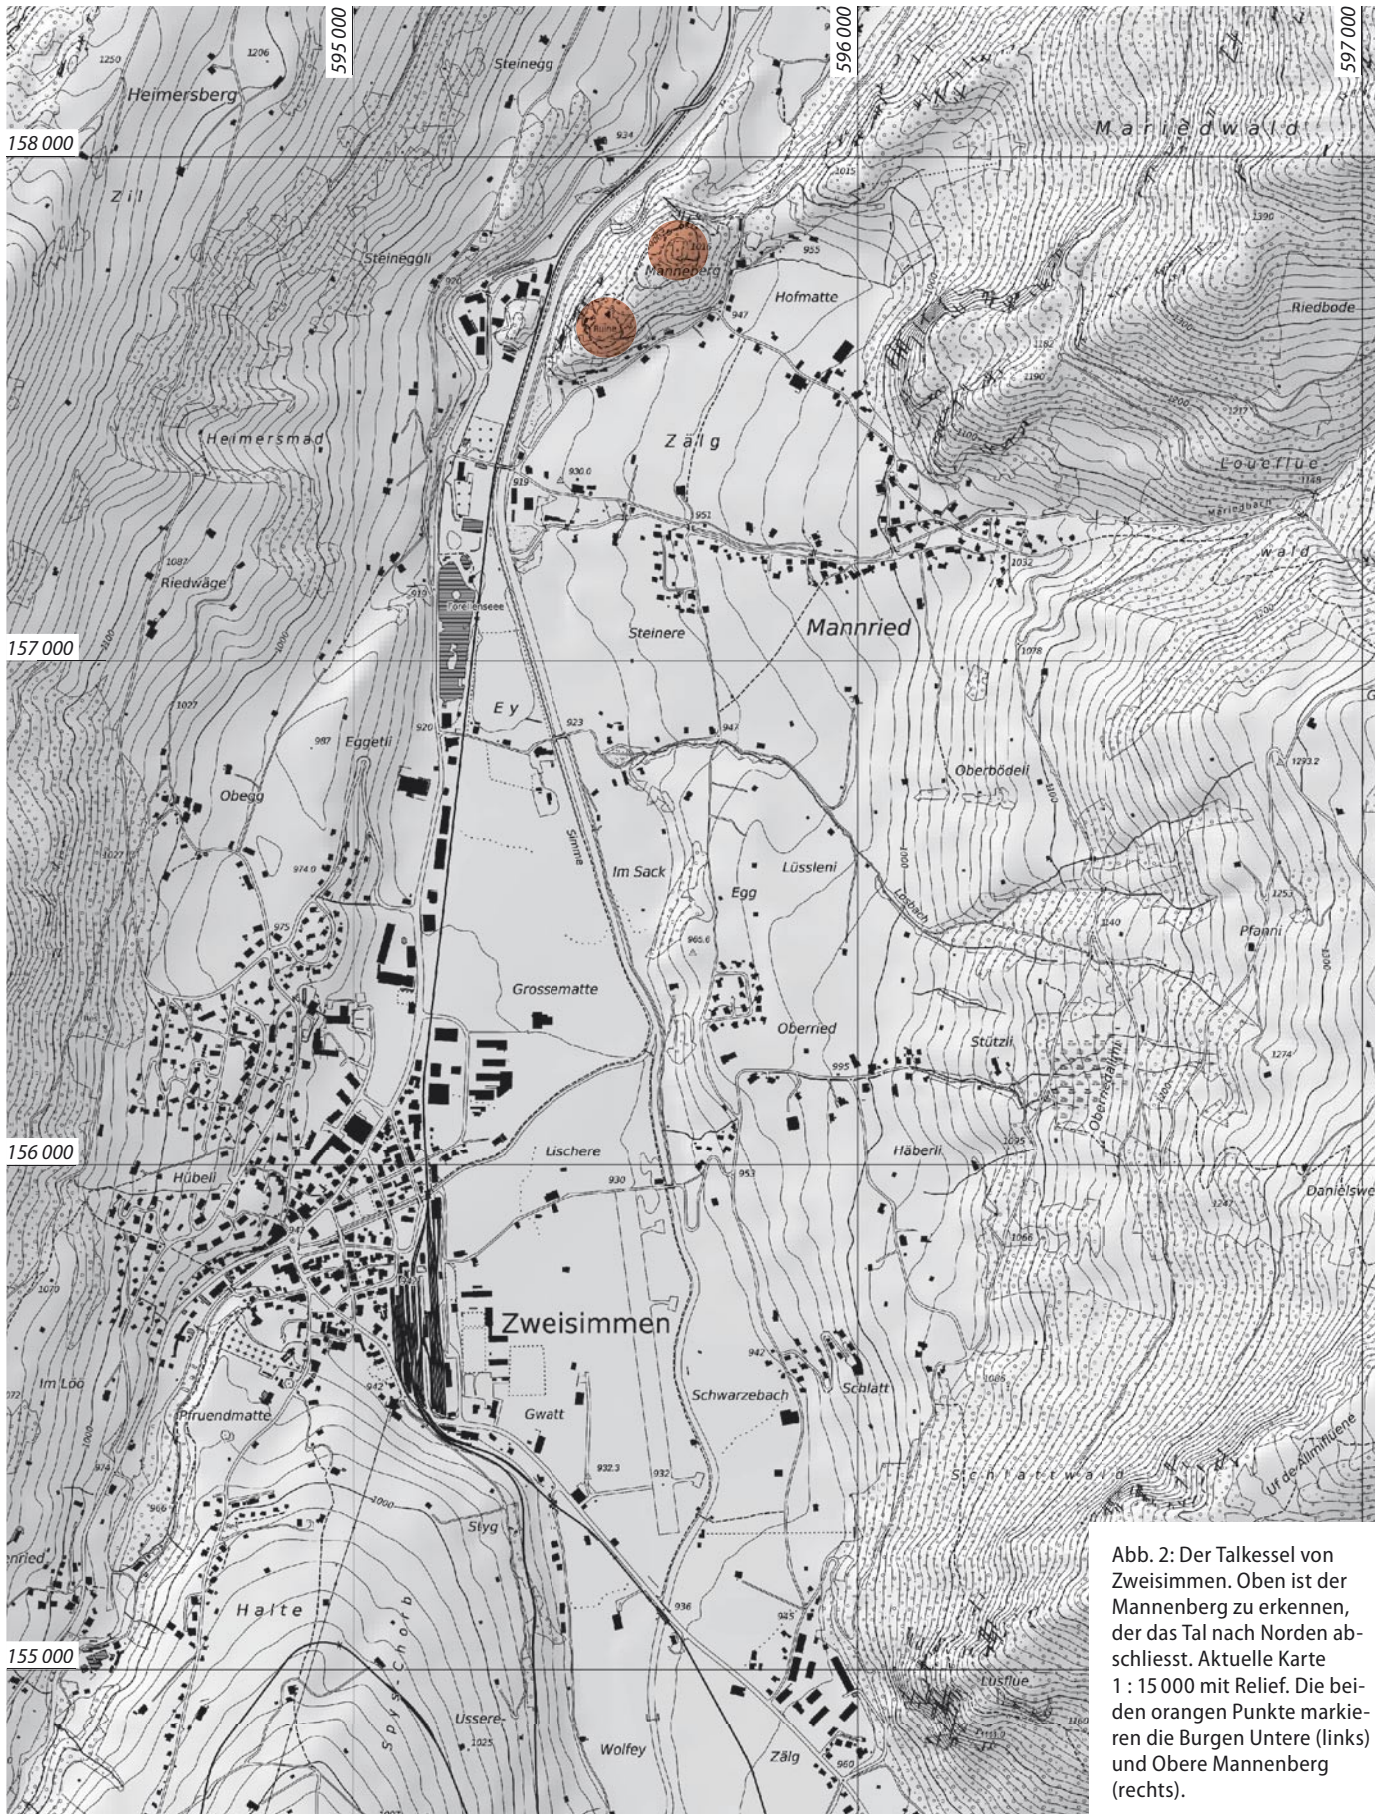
595 000
596 000
597 000
1250
1206
Heimersberg
Steinegg
158 000
934
M a r i e d w a l d
Z i l
1015
1390
Steineggli
920
Manneberg
955
Hofmatte
Riedbode
Ruine
947
1182
1190
1200
1217
H e i m e r s m a d
Z ä l g
L o u e f l u e
1148
930.0
919
Mariedbach
951
w a l d
1087
Riedwäge
1032
919
Forellensee
157 000
Steinere
Mannried
1078
1027
E y
923
947
987
Eggetli
920
Oberbödeli
1293.2
Obegg
Simme
Im Sack
Lüssleni
1027
974.9
Loubach
Egg
1253
975
1140
Pfanni
960.6
Grossematte
Oberried
Stützli
1274
995
Oberriedallmi
156 000
Lischere
Häberli
Hübeli
930
953
Danielswe
947
1247
1066
1070
Zweisimmen
942
Schlatt
Im Löö
Schwarzebach
1085
Piruendmatte
Gwatt
942
932.3
932
S c h l a t t w a l d
Uf de Allmiflüene
966
Styg
1000
nried
H a l t e
936
945
155 000
Lusflue
S p y s  C h o r b
Ussere
1025
Wolfey
Zälg
960

Abb. 2: Der Talkessel von Zweisimmen. Oben ist der Mannenberg zu erkennen, der das Tal nach Norden abschliesst. Aktuelle Karte 1 : 15 000 mit Relief. Die beiden orangen Punkte markieren die Burgen Untere (links) und Obere Mannenberg (rechts).